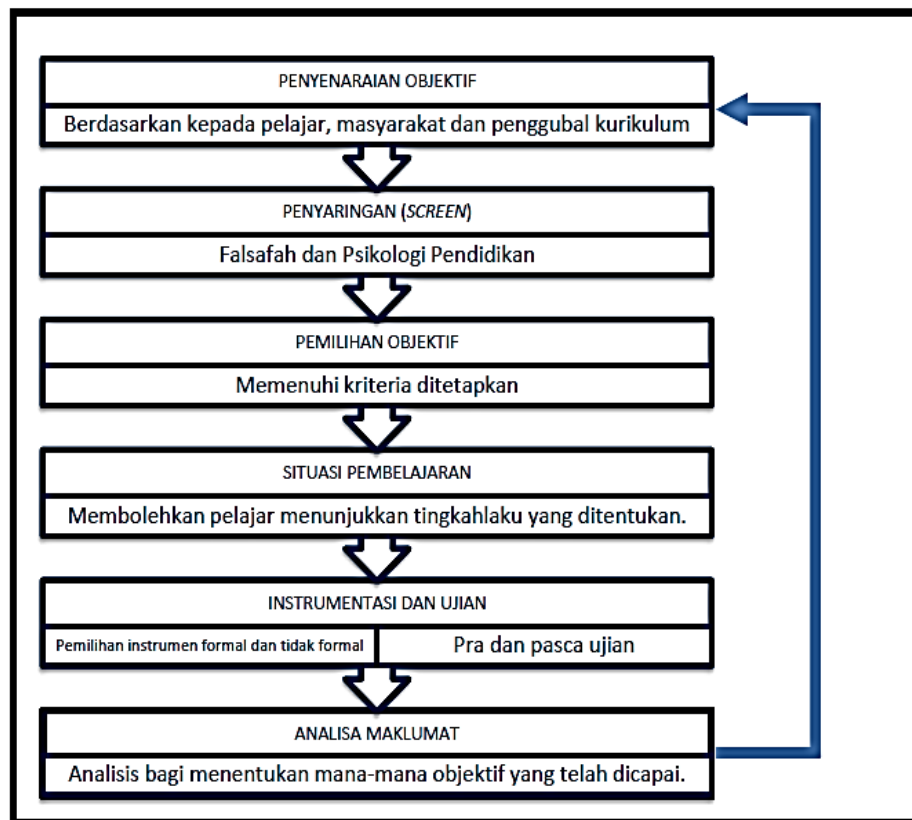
PENYENARAIAN OBJEKTIF

Berdasarkan kepada pelajar, masyarakat dan penggubal kurikulum

PENYARINGAN (*SCREEN*)

Falsafah dan Psikologi Pendidikan

PEMILIHAN OBJEKTIF

Memenuhi kriteria ditetapkan

SITUASI PEMBELAJARAN

Membolehkan pelajar menunjukkan tingkahlaku yang ditentukan.

INSTRUMENTASI DAN UJIAN

Pemilihan instrumen formal dan tidak formal

Pra dan pasca ujian

ANALISA MAKLUMAT

Analisis bagi menentukan mana-mana objektif yang telah dicapai.